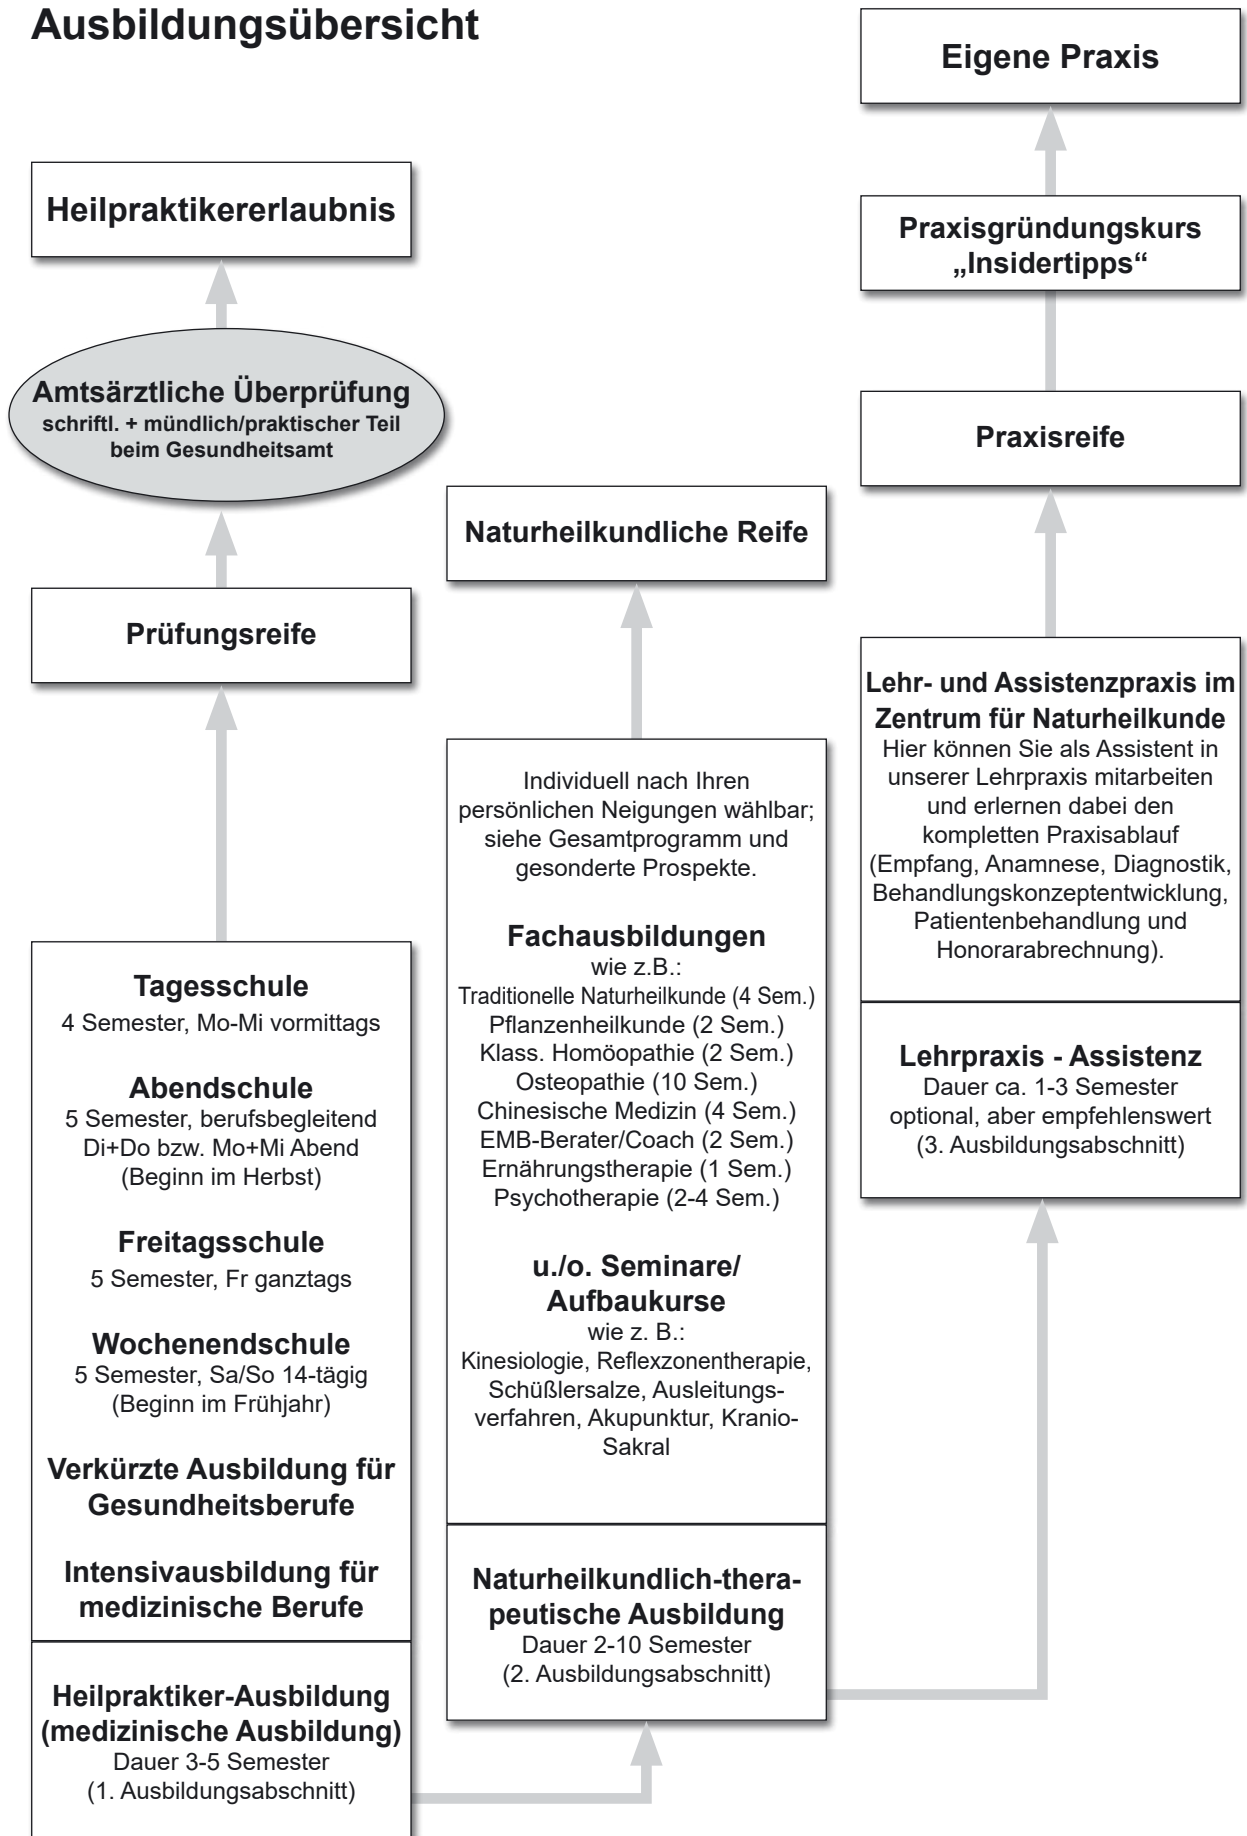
Ausbildungsübersicht

Heilpraktikererlaubnis

Amtsärztliche Überprüfung
schriftl. + mündlich/praktischer Teil beim Gesundheitsamt

Prüfungsreife

Tagesschule
4 Semester, Mo-Mi vormittags

Abendschule
5 Semester, berufsbegleitend Di+Do bzw. Mo+Mi Abend (Beginn im Herbst)

Freitagsschule
5 Semester, Fr ganztags

Wochenendschule
5 Semester, Sa/So 14-tägig (Beginn im Frühjahr)

Verkürzte Ausbildung für Gesundheitsberufe

Intensivausbildung für medizinische Berufe

Heilpraktiker-Ausbildung (medizinische Ausbildung)
Dauer 3-5 Semester
(1. Ausbildungsabschnitt)

Naturheilkundliche Reife

Individuell nach Ihren persönlichen Neigungen wählbar; siehe Gesamtprogramm und gesonderte Prospekte.

Fachausbildungen
wie z.B.:
Traditionelle Naturheilkunde (4 Sem.)
Pflanzenheilkunde (2 Sem.)
Klass. Homöopathie (2 Sem.)
Osteopathie (10 Sem.)
Chinesische Medizin (4 Sem.)
EMB-Berater/Coach (2 Sem.)
Ernährungstherapie (1 Sem.)
Psychotherapie (2-4 Sem.)

u./o. Seminare/ Aufbaukurse
wie z. B.:
Kinesiologie, Reflexzonentherapie, Schüßlersalze, Ausleitungsverfahren, Akupunktur, Kranio-Sakral

Naturheilkundlich-therapeutische Ausbildung
Dauer 2-10 Semester
(2. Ausbildungsabschnitt)

Eigene Praxis

Praxisgründungskurs „Insidertipps“

Praxisreife

Lehr- und Assistenzpraxis im Zentrum für Naturheilkunde
Hier können Sie als Assistent in unserer Lehrpraxis mitarbeiten und erlernen dabei den kompletten Praxisablauf (Empfang, Anamnese, Diagnostik, Behandlungskonzeptentwicklung, Patientenbehandlung und Honorarabrechnung).

Lehrpraxis - Assistenz
Dauer ca. 1-3 Semester
optional, aber empfehlenswert
(3. Ausbildungsabschnitt)